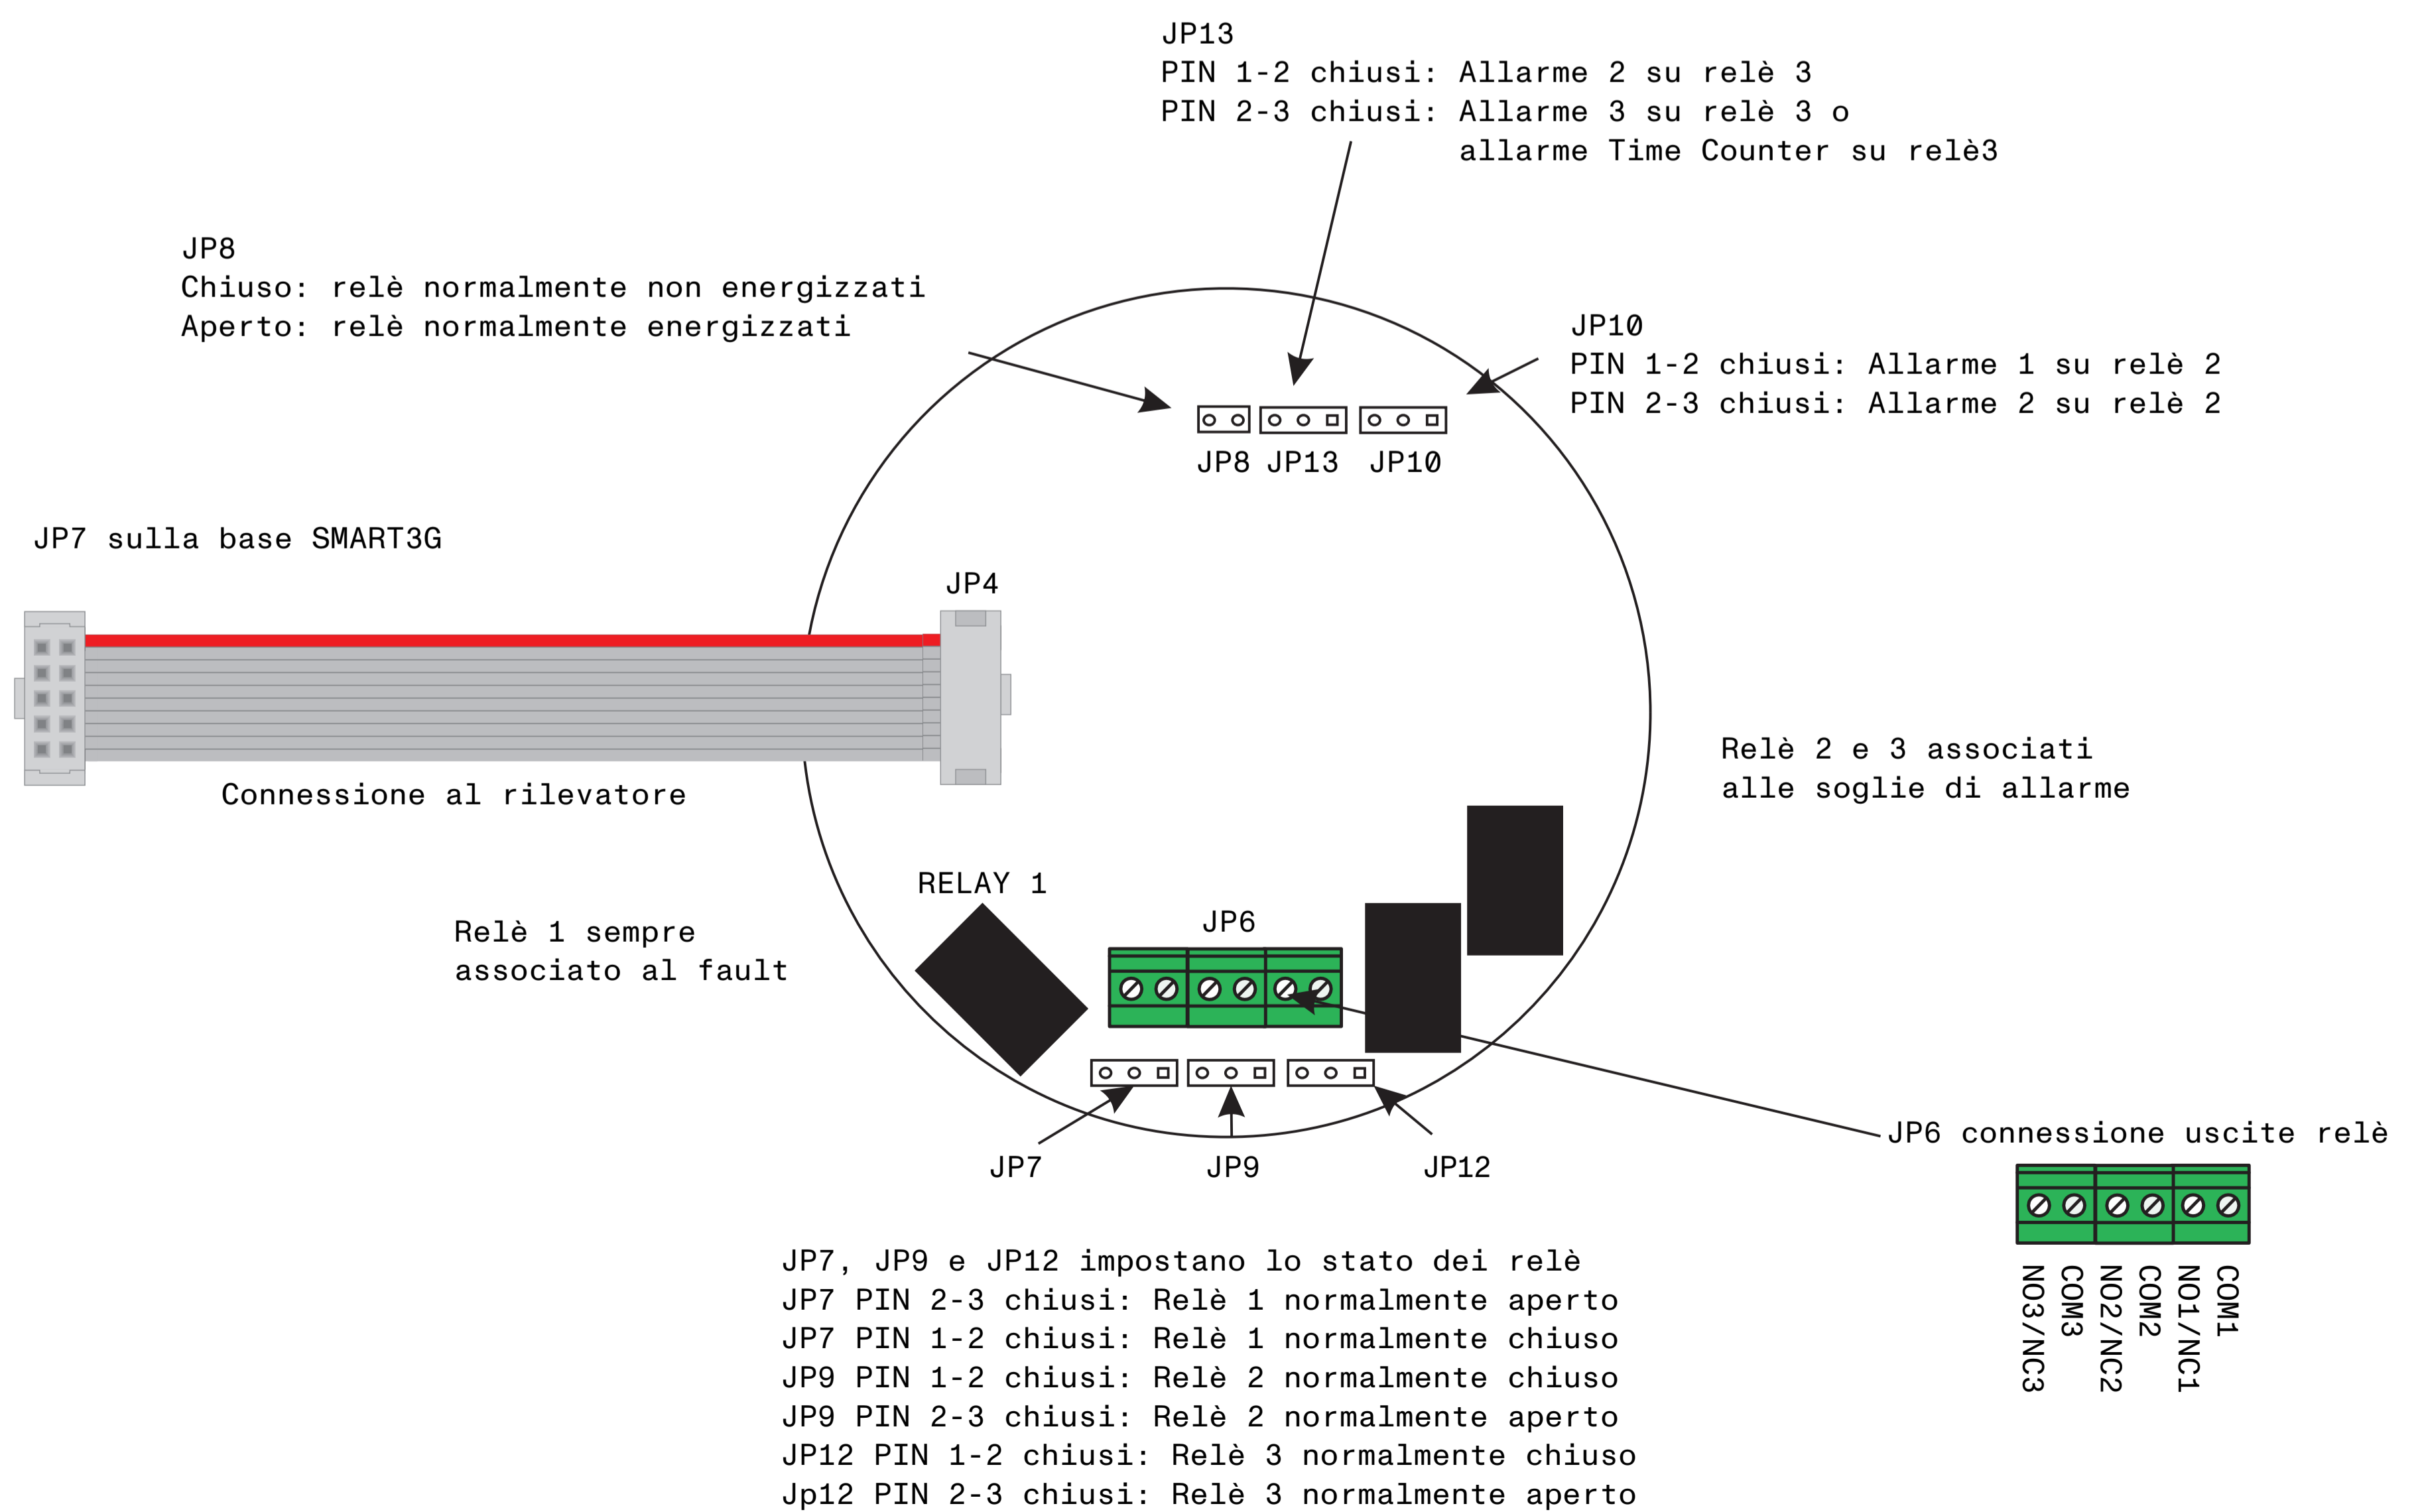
JP13
PIN 1-2 chiusi: Allarme 2 su relè 3
PIN 2-3 chiusi: Allarme 3 su relè 3 o allarme Time Counter su relè3

JP8
Chiuso: relè normalmente non energizzati
Aperto: relè normalmente energizzati

JP10
PIN 1-2 chiusi: Allarme 1 su relè 2
PIN 2-3 chiusi: Allarme 2 su relè 2

JP8 JP13 JP10

JP7 sulla base SMART3G

JP4

Connessione al rilevatore

Relè 2 e 3 associati alle soglie di allarme

RELAY 1

Relè 1 sempre associato al fault

JP6

JP7 JP9 JP12

JP6 connessione uscite relè

NO3/NC3 COM3 NO2/NC2 COM2 NO1/NC1 COM1

JP7, JP9 e JP12 impostano lo stato dei relè
JP7 PIN 2-3 chiusi: Relè 1 normalmente aperto
JP7 PIN 1-2 chiusi: Relè 1 normalmente chiuso
JP9 PIN 1-2 chiusi: Relè 2 normalmente chiuso
JP9 PIN 2-3 chiusi: Relè 2 normalmente aperto
JP12 PIN 1-2 chiusi: Relè 3 normalmente chiuso
Jp12 PIN 2-3 chiusi: Relè 3 normalmente aperto